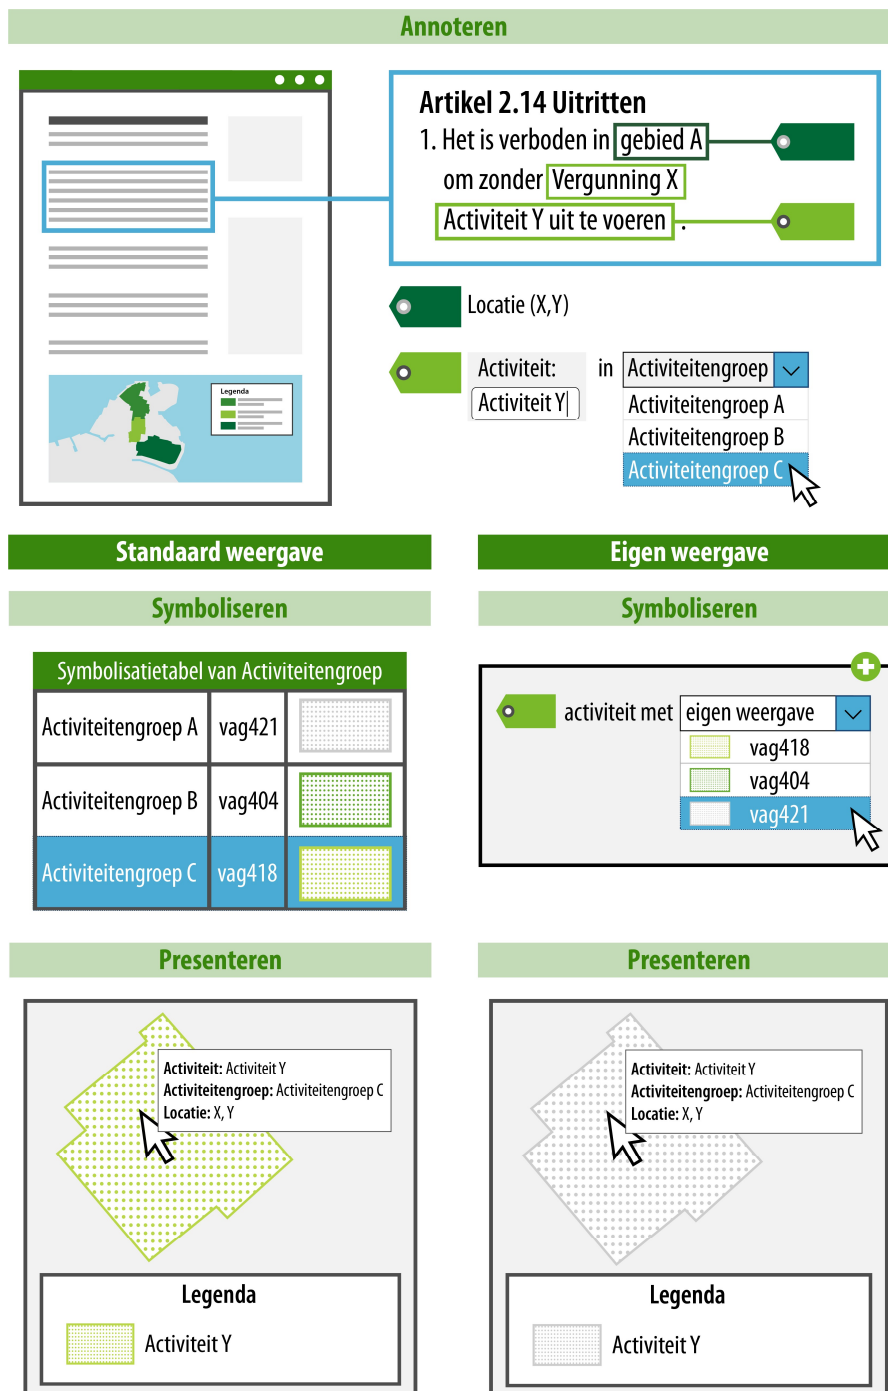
Annoteren

Legenda

Artikel 2.14 Uitritten
1. Het is verboden in gebied A om zonder Vergunning X Activiteit Y uit te voeren .

Locatie (X,Y)

Activiteit: Activiteit Y in Activiteitengroep
Activiteitengroep A
Activiteitengroep B
Activiteitengroep C

Standaard weergave

Symboliseren

| Symbolisatietabel van Activiteitengroep | | |
|---|---|---|
| Activiteitengroep A | vag421 | |
| Activiteitengroep B | vag404 | |
| Activiteitengroep C | vag418 | |

Presenteren

Activiteit: Activiteit Y
Activiteitengroep: Activiteitengroep C
Locatie: X, Y

Legenda
Activiteit Y

Eigen weergave

Symboliseren

activiteit met eigen weergave
vag418
vag404
vag421

Presenteren

Activiteit: Activiteit Y
Activiteitengroep: Activiteitengroep C
Locatie: X, Y

Legenda
Activiteit Y